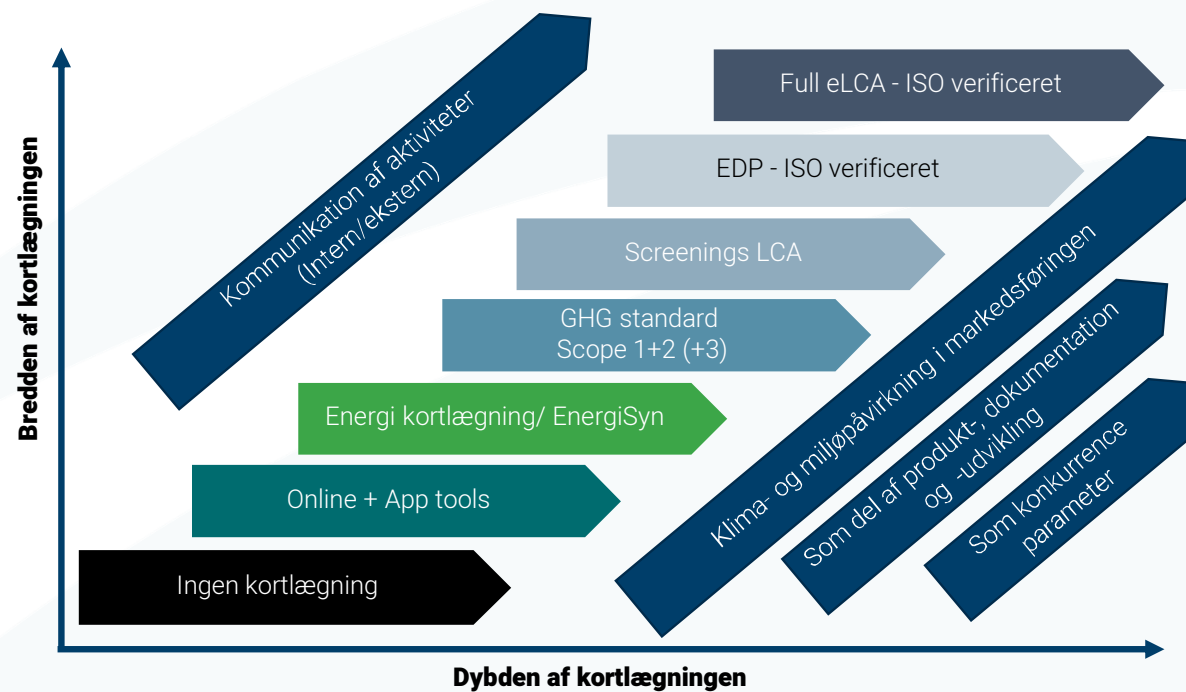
Bredden af kortlægningen

Kommunikation af aktiviteter (Intern/ekstern)

Full eLCA - ISO verificeret

EDP - ISO verificeret

Screenings LCA

GHG standard
Scope 1+2 (+3)

Energi kortlægning/ EnergiSyn

Online + App tools

Ingen kortlægning

Klima- og miljøpåvirkning i markedsføringen

Som del af produkt-, dokumentation og -udvikling

Som konkurrence parameter

Dybden af kortlægningen